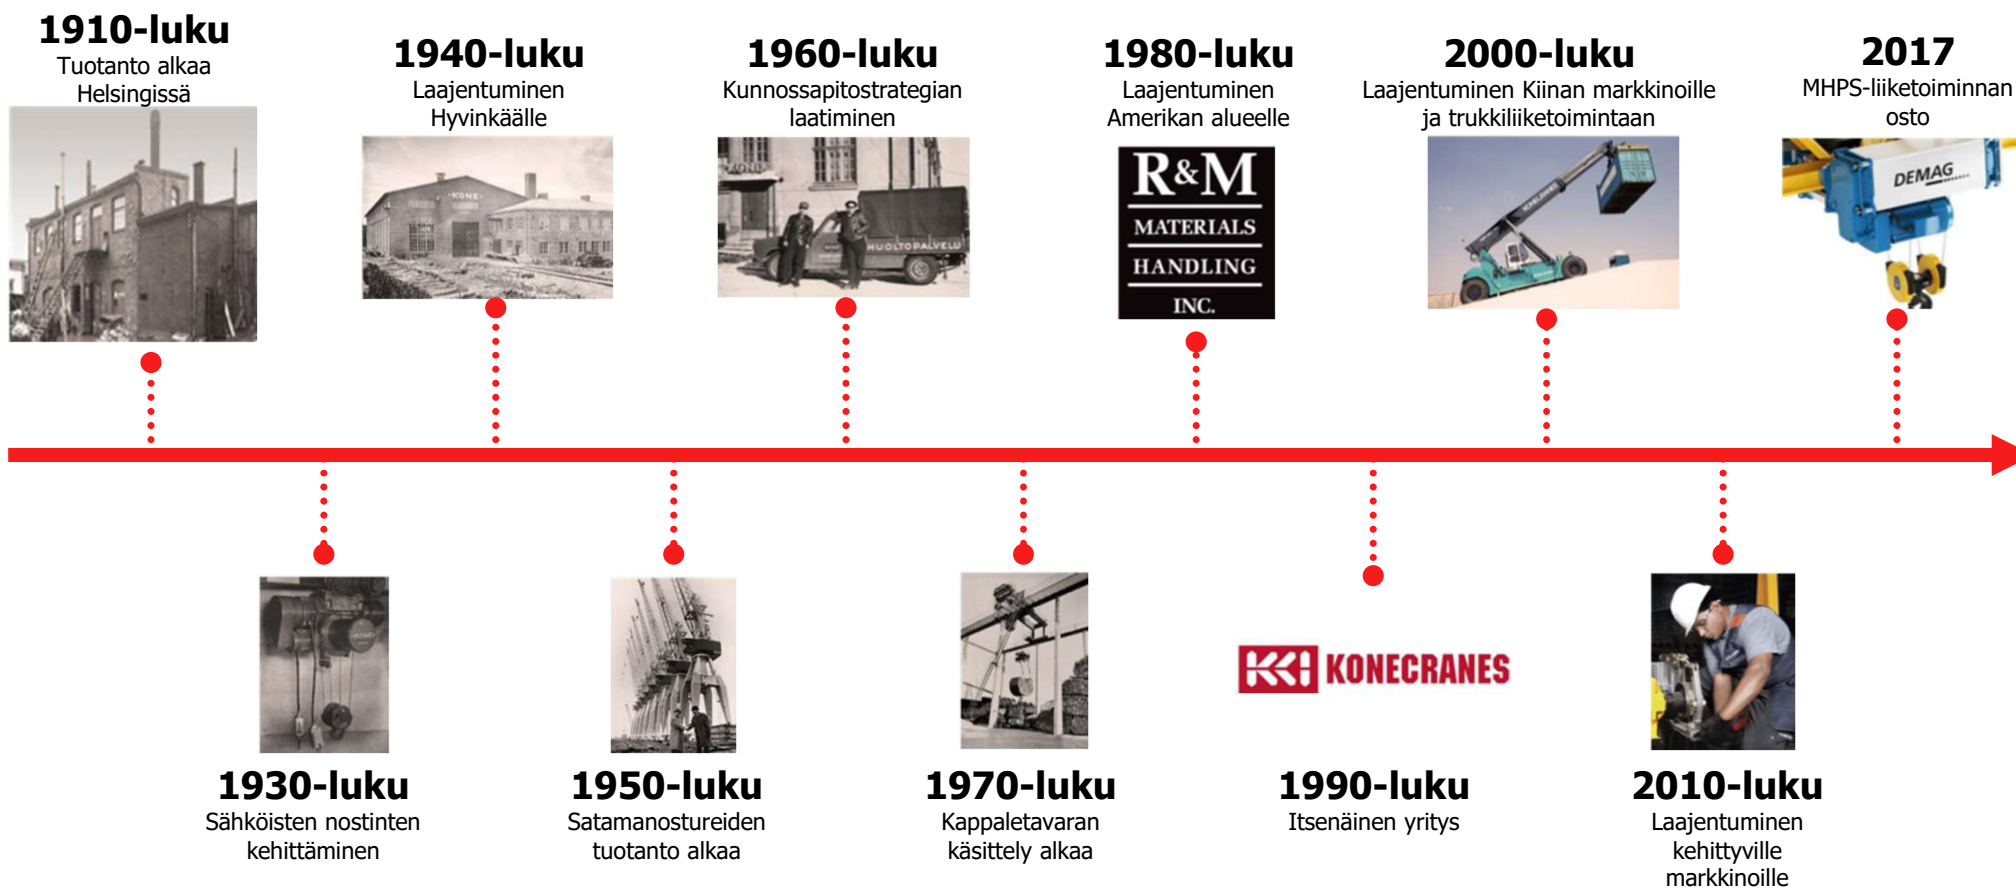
1910-luku
Tuotanto alkaa Helsingissä

1940-luku
Laajentuminen Hyvinkäälle

KONE

1960-luku
Kunnossapitostrategian laatiminen

HUOLTOPALVELU

1980-luku
Laajentuminen Amerikan alueelle

R&M
MATERIALS
HANDLING
INC.

2000-luku
Laajentuminen Kiinan markkinoille ja trukkiliiketoimintaan

2017
MHPS-liiketoiminnan osto

DEMAG

1930-luku
Sähköisten nostinten kehittäminen

1950-luku
Satamanostureiden tuotanto alkaa

1970-luku
Kappaletavaran käsittely alkaa

KONECRANES

1990-luku
Itsenäinen yritys

2010-luku
Laajentuminen kehittyville markkinoille